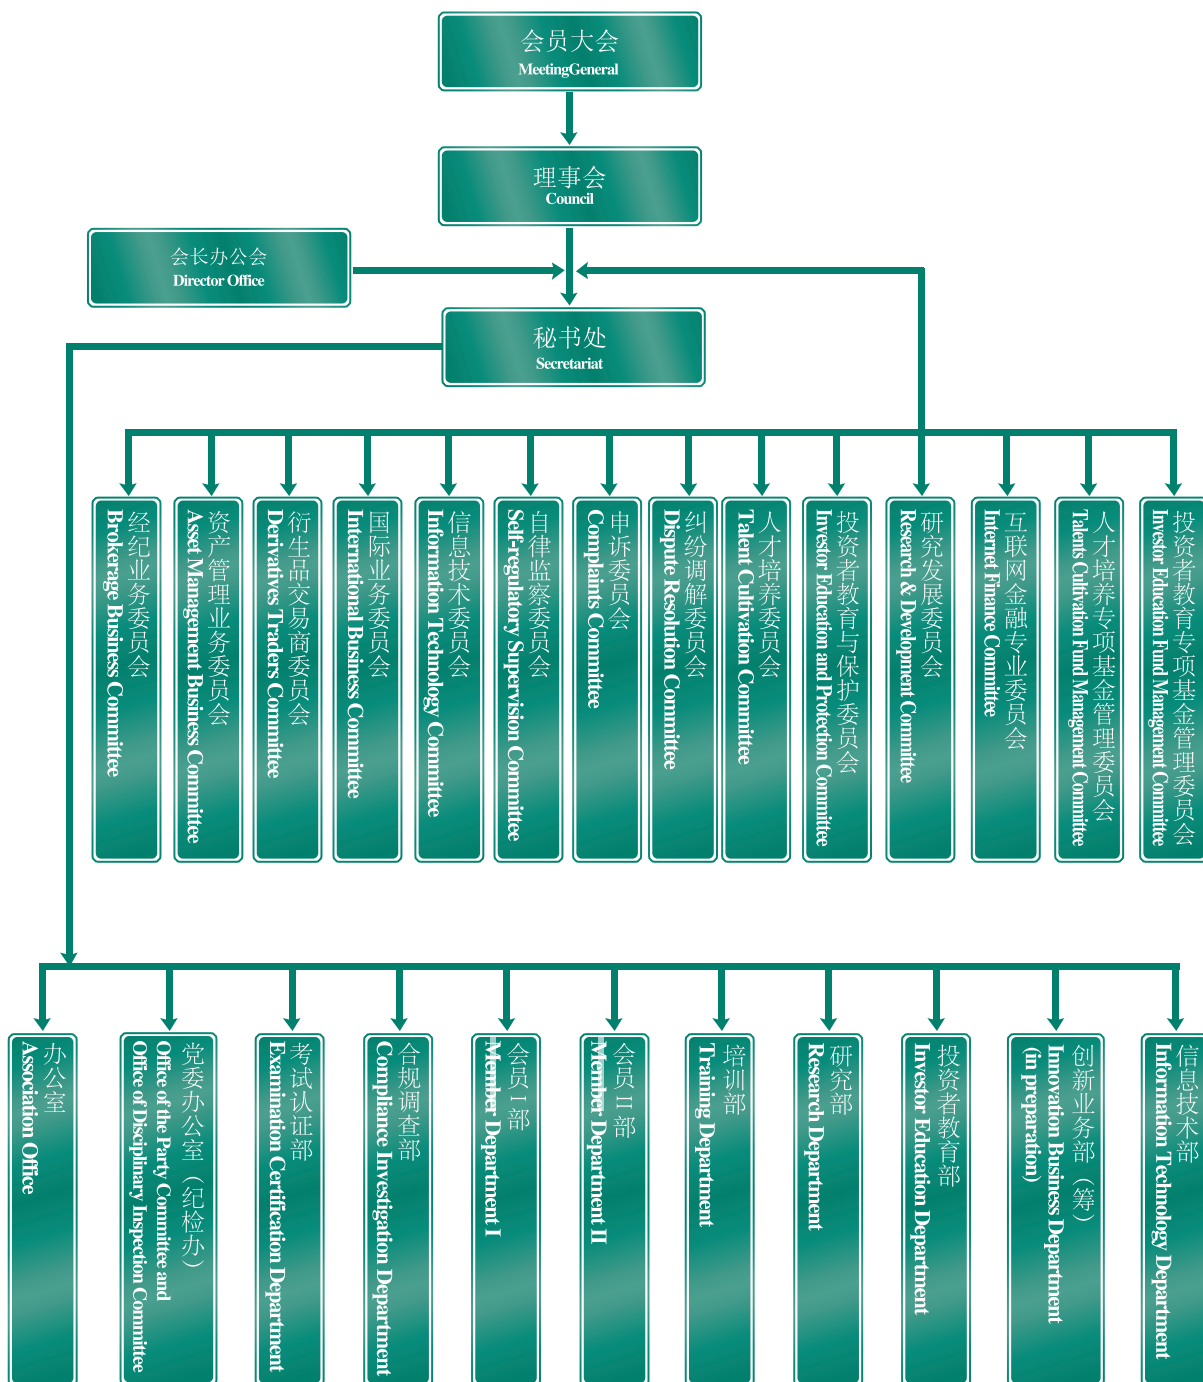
会员大会
MeetingGeneral

理事会
Council

会长办公会
Director Office

秘书处
Secretariat

经纪业务委员会
Brokerage Business Committee

资产管理业务委员会
Asset Management Business Committee

衍生品交易商委员会
Derivatives Traders Committee

国际业务委员会
International Business Committee

信息技术委员会
Information Technology Committee

自律监察委员会
Self-regulatory Supervision Committee

申诉委员会
Complaints Committee

纠纷调解委员会
Dispute Resolution Committee

人才培养委员会
Talent Cultivation Committee

投资者教育与保护委员会
Investor Education and Protection Committee

研究发展委员会
Research & Development Committee

互联网金融专业委员会
Internet Finance Committee

人才培养专项基金管理委员会
Talents Cultivation Fund Management Committee

投资者教育专项基金管理委员会
Investor Education Fund Management Committee

办公室
Association Office

党委办公室（纪检办）
Office of the Party Committee and Office of Disciplinary Inspection Committee

考试认证部
Examination Certification Department

合规调查部
Compliance Investigation Department

会员 I 部
Member Department I

会员 II 部
Member Department II

培训部
Training Department

研究部
Research Department

投资者教育部
Investor Education Department

创新业务部（筹）
Innovation Business Department (in preparation)

信息技术部
Information Technology Department